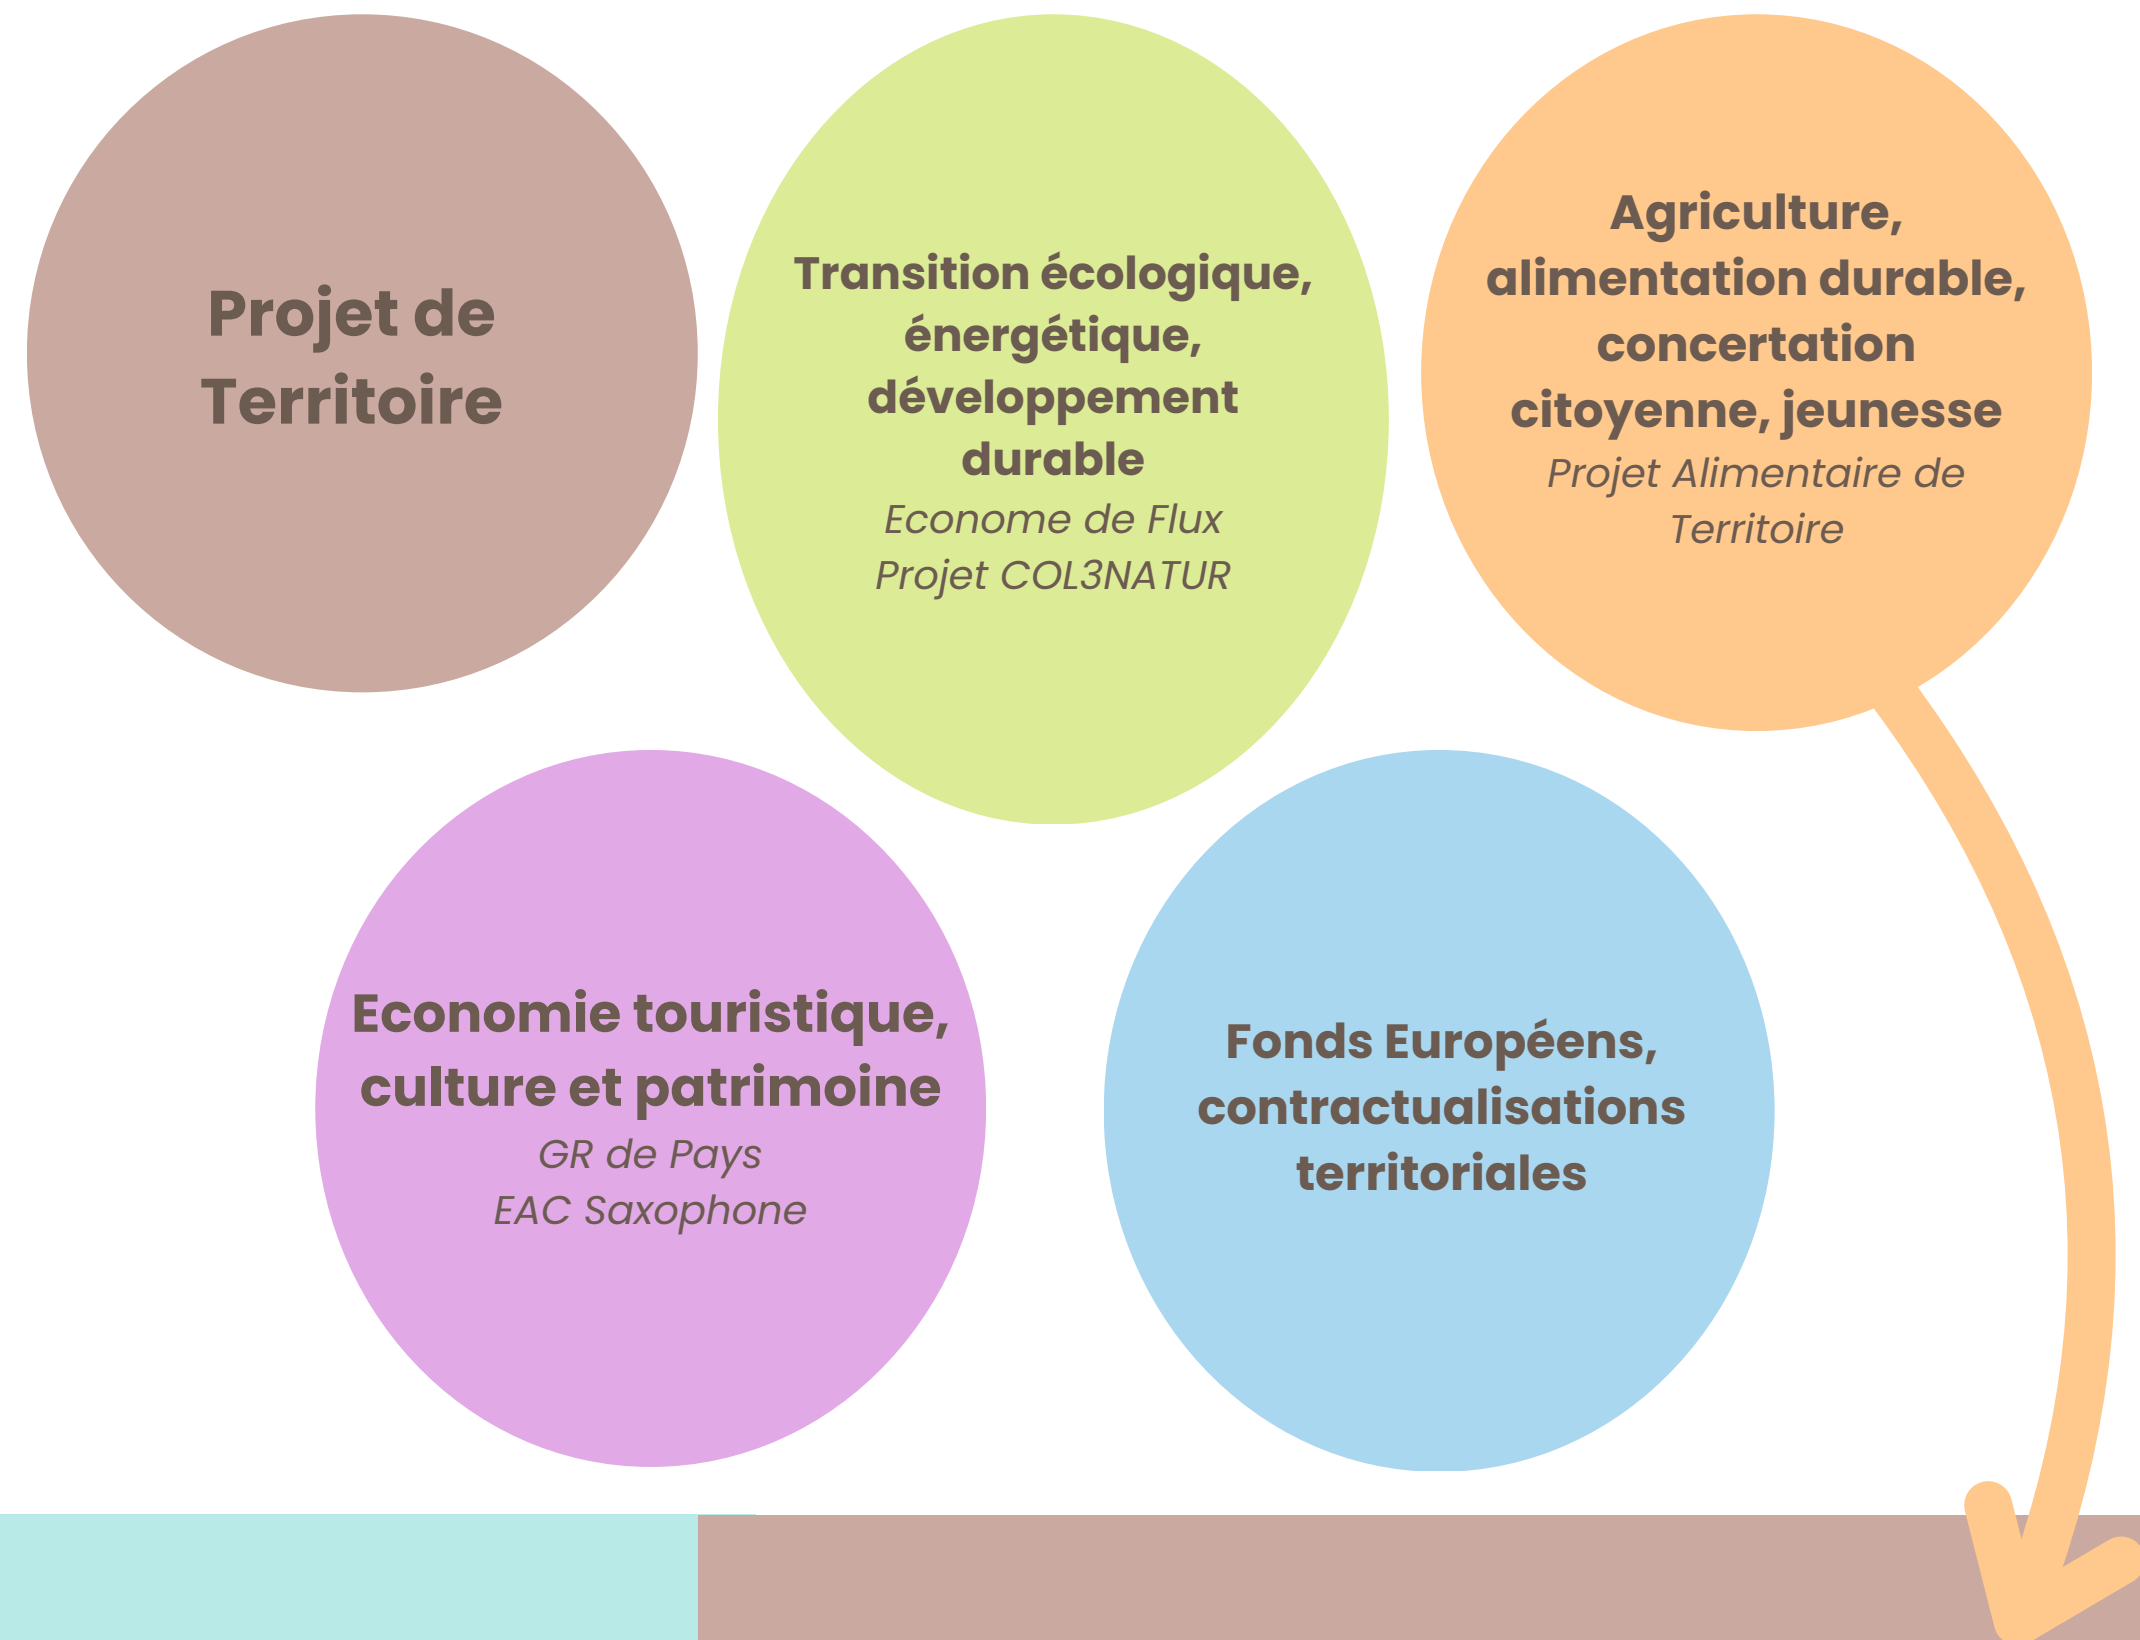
Projet de Territoire

Transition écologique, énergétique, développement durable
Econome de Flux
Projet COL3NATUR

Agriculture, alimentation durable, concertation citoyenne, jeunesse
Projet Alimentaire de Territoire

Economie touristique, culture et patrimoine
GR de Pays
EAC Saxophone

Fonds Européens, contractualisations territoriales